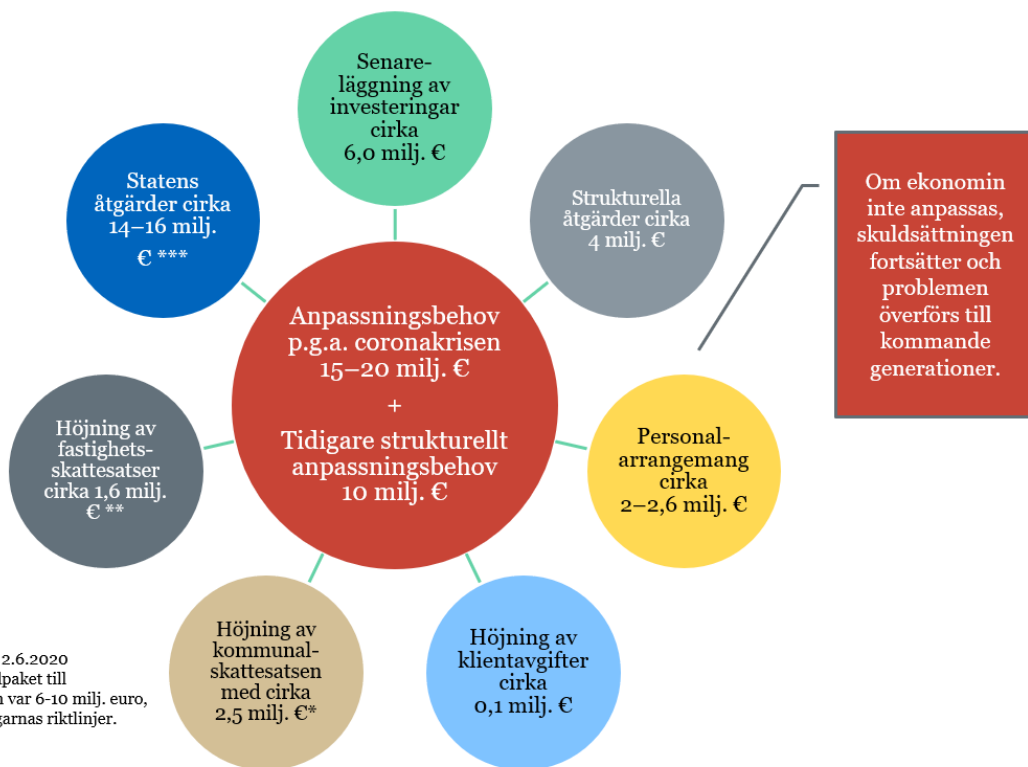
Senareläggning av investeringar cirka 6,0 milj. €

Statens åtgärder cirka 14–16 milj. € ***

Strukturella åtgärder cirka 4 milj. €

Om ekonomin inte anpassas, skuldsättningen fortsätter och problemen överförs till kommande generationer.

Anpassningsbehov p.g.a. coronakrisen 15–20 milj. €
+
Tidigare strukturellt anpassningsbehov 10 milj. €

Höjning av fastighetsskattesatser cirka 1,6 milj. € **

Personalarrangemang cirka 2–2,6 milj. €

Höjning av kommunalskattesatsen med cirka 2,5 milj. €*

Höjning av klientavgifter cirka 0,1 milj. €

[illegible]2.6.2020 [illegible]lpaket till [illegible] var 6-10 milj. euro, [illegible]garnas riktlinjer.